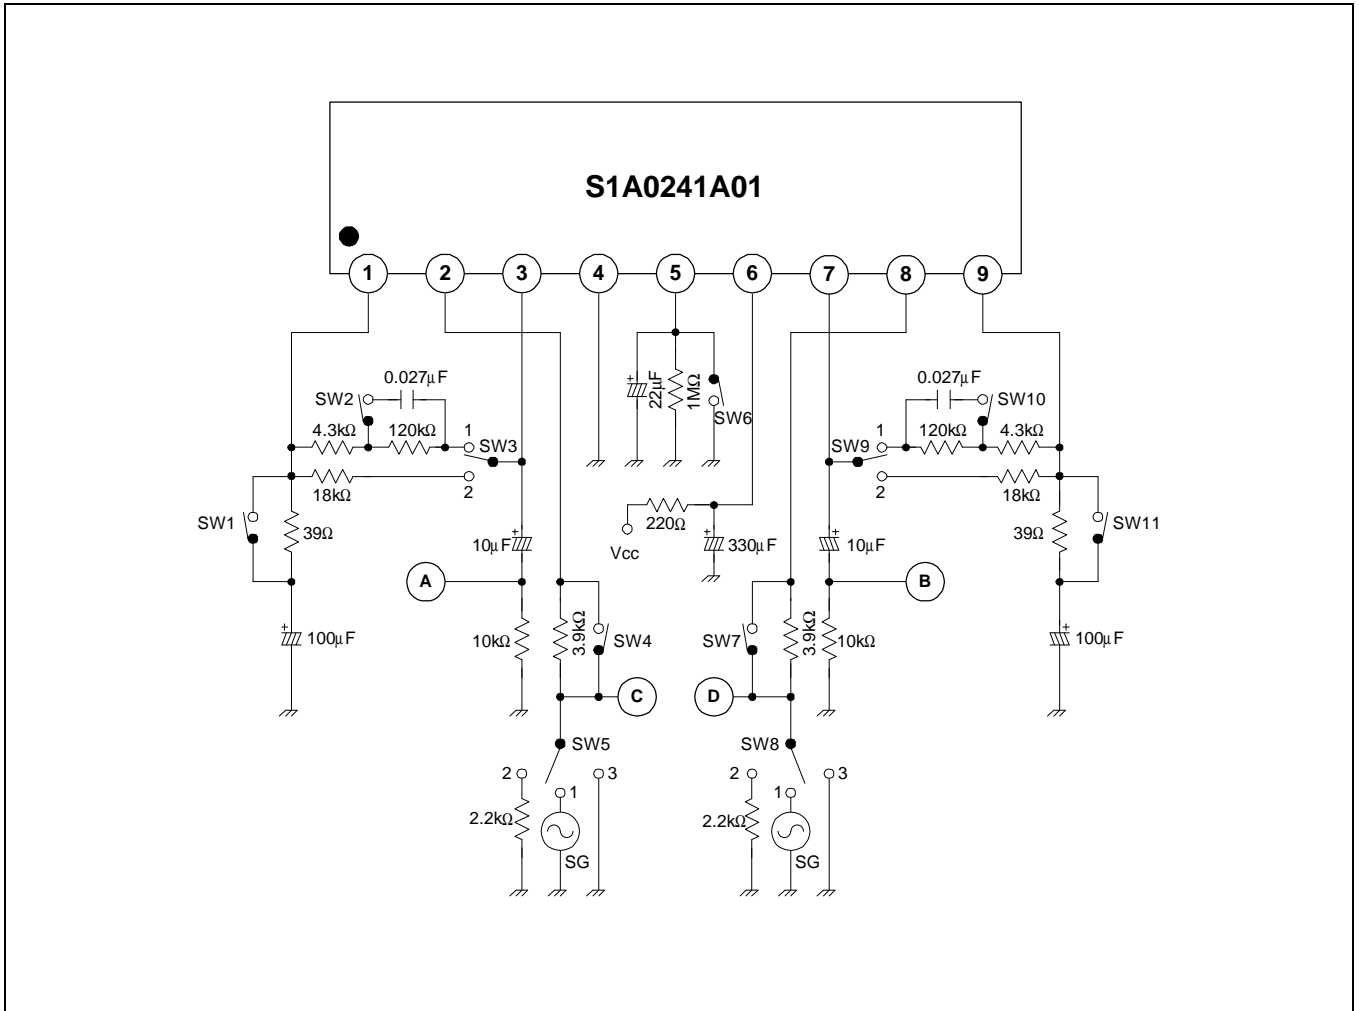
S1A0241A01

1 2 3 4 5 6 7 8 9

0.027μF
SW2
4.3kΩ
120kΩ
1
SW3
18kΩ
2
SW1
39Ω
10μF
100μF
A
10kΩ
3.9kΩ
SW4
C
SW5
2
1
3
2.2kΩ
SG

22μF
1MΩ
SW6
220Ω
Vcc
330μF

0.027μF
SW10
SW9
1
120kΩ
4.3kΩ
2
18kΩ
39Ω
SW11
10μF
B
100μF
SW7
3.9kΩ
10kΩ
D
SW8
2
1
3
2.2kΩ
SG